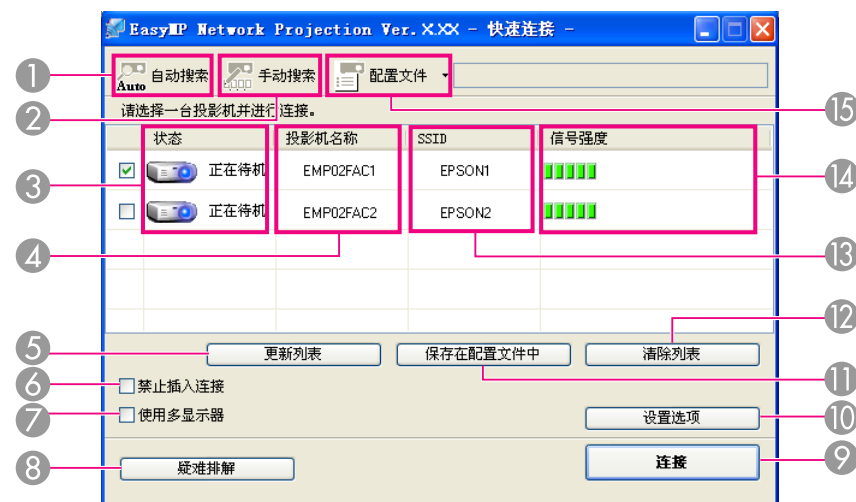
EasyMP Network Projection Ver. X.XX - 快速连接 -

1 Auto 自动搜索
手动搜索
配置文件
2 请选择一台投影机并进行连接。

| 状态 | 投影机名称 | SSID | 信号强度 |
|---|---|---|---|
| ☑ 正在待机 | EMP02FAC1 | EPSON1 | |
| ☐ 正在待机 | EMP02FAC2 | EPSON2 | |

3
4
5 更新列表
保存在配置文件中
清除列表
6 禁止插入连接
7 使用多显示器
设置选项
8 疑难排解
连接
9
10
11
12
13
14
15